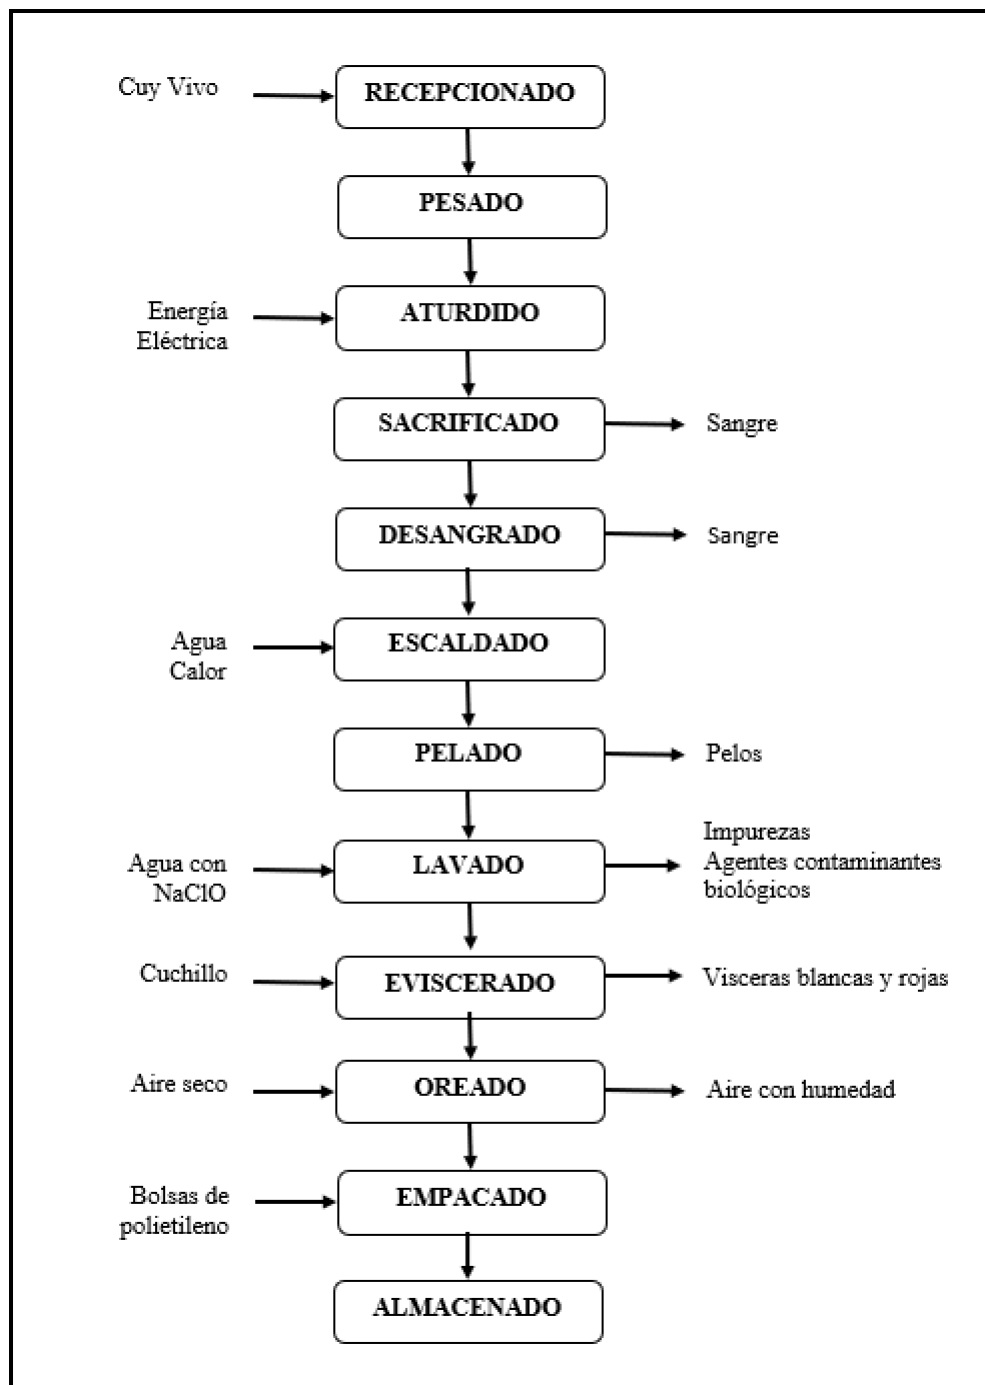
Cuy Vivo
RECEPCIONADO
PESADO
Energía Eléctrica
ATURDIDO
SACRIFICADO
Sangre
DESANGRADO
Sangre
Agua Calor
ESCALDADO
PELADO
Pelos
Agua con NaClO
LAVADO
Impurezas
Agentes contaminantes biológicos
Cuchillo
EVISCERADO
Visceras blancas y rojas
Aire seco
OREADO
Aire con humedad
Bolsas de polietileno
EMPACADO
ALMACENADO